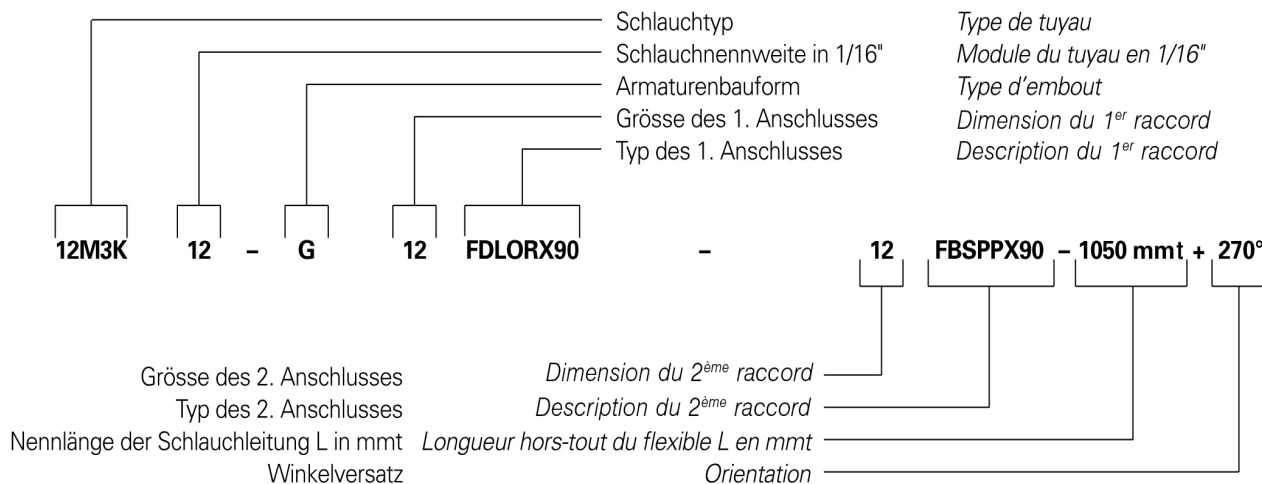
Schlauchtyp — Type de tuyau
Schlauchnennweite in 1/16" — Module du tuyau en 1/16"
Armaturenbauform — Type d'embout
Grösse des 1. Anschlusses — Dimension du 1$^{er}$ raccord
Typ des 1. Anschlusses — Description du 1$^{er}$ raccord

12M3K 12 – G 12 FDLORX90 – 12 FBSPPX90 – 1050 mmt + 270°

Grösse des 2. Anschlusses — Dimension du 2$^{ème}$ raccord
Typ des 2. Anschlusses — Description du 2$^{ème}$ raccord
Nennlänge der Schlauchleitung L in mmt — Longueur hors-tout du flexible L en mmt
Winkelversatz — Orientation